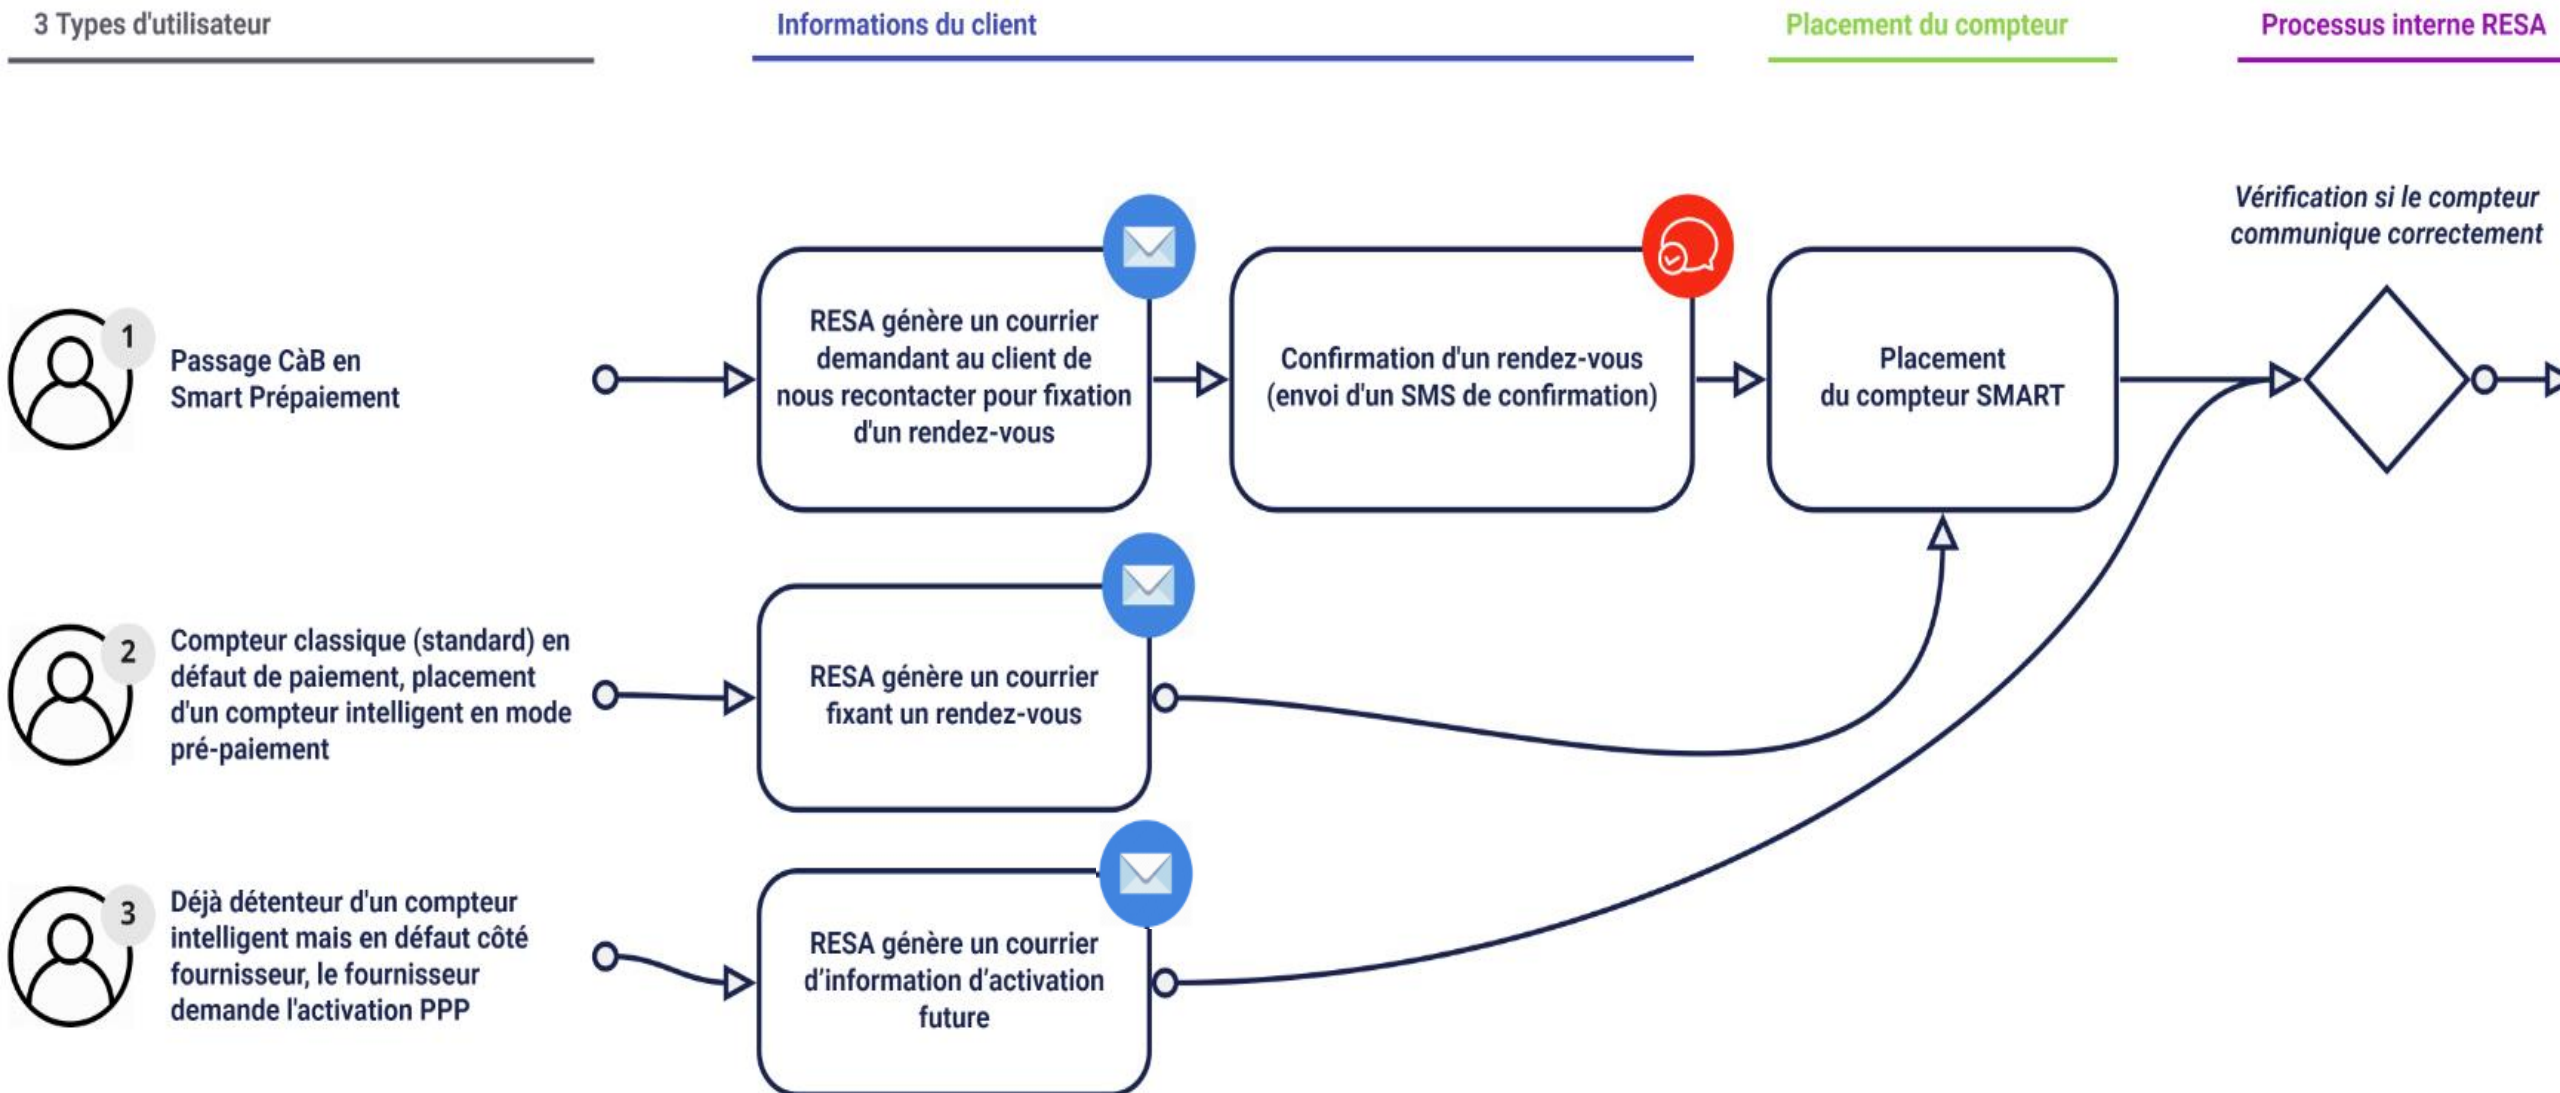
3 Types d'utilisateur

Informations du client

Placement du compteur

Processus interne RESA

1 Passage CàB en Smart Prépaiement

RESA génère un courrier demandant au client de nous recontacter pour fixation d'un rendez-vous

Confirmation d'un rendez-vous (envoi d'un SMS de confirmation)

Placement du compteur SMART

Vérification si le compteur communique correctement

2 Compteur classique (standard) en défaut de paiement, placement d'un compteur intelligent en mode pré-paiement

RESA génère un courrier fixant un rendez-vous

3 Déjà détenteur d'un compteur intelligent mais en défaut côté fournisseur, le fournisseur demande l'activation PPP

RESA génère un courrier d'information d'activation future